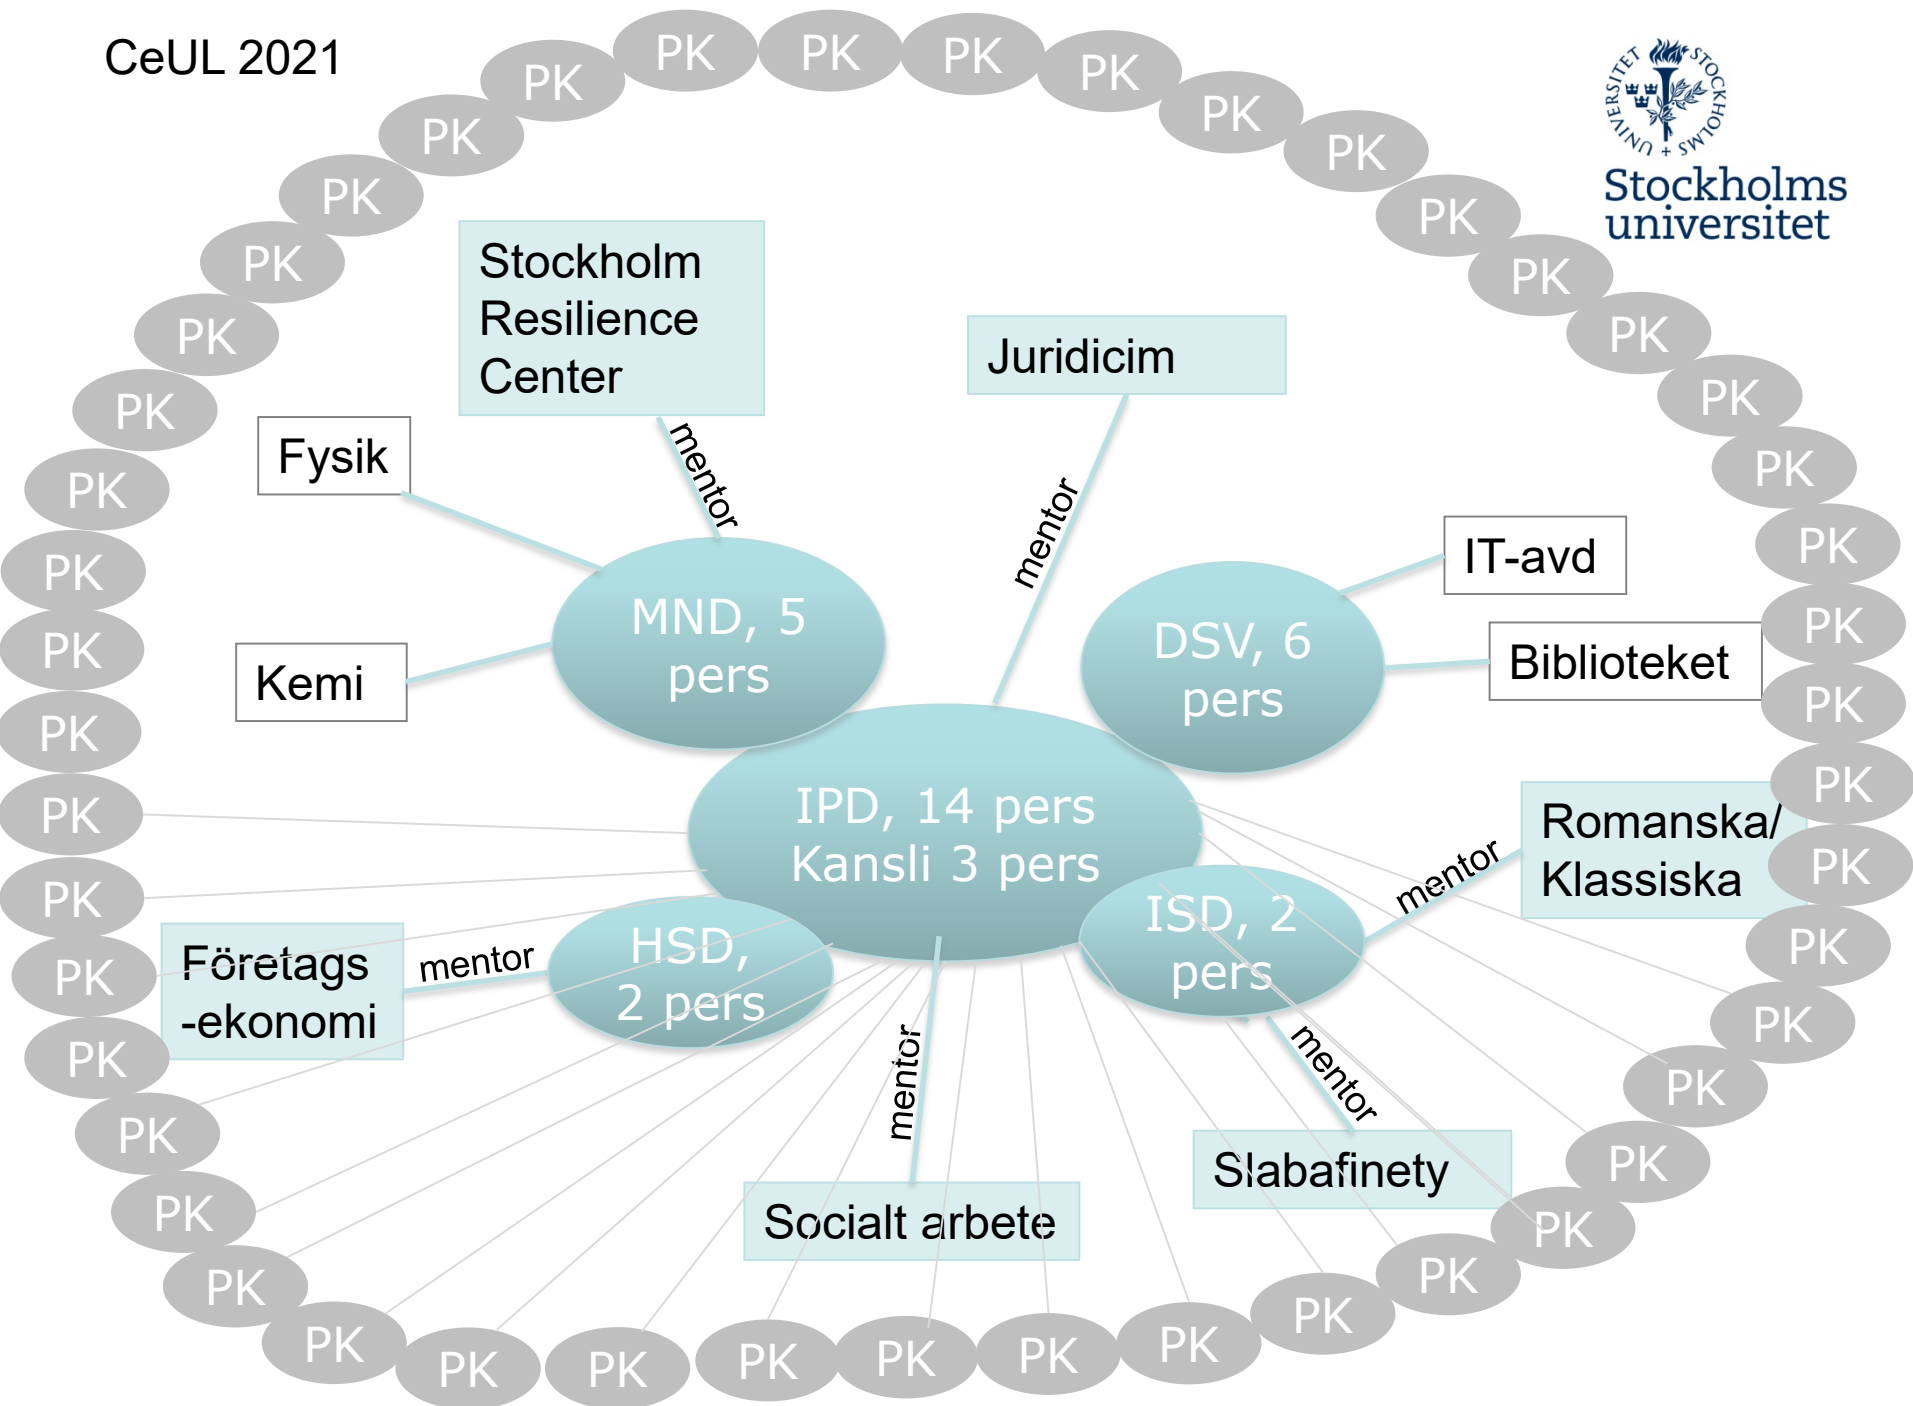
CeUL 2021

STOCKHOLMS UNIVERSITET

Stockholms universitet

Stockholm Resilience Center

Juridicim

Fysik

mentor

mentor

IT-avd

MND, 5 pers

DSV, 6 pers

Kemi

Biblioteket

IPD, 14 pers
Kansli 3 pers

Romanska/ Klassiska

mentor

ISD, 2 pers

HSD, 2 pers

Företags -ekonomi

mentor

mentor

mentor

Slabafinety

Socialt arbete

PK PK PK PK PK PK PK PK PK PK PK PK PK PK PK PK PK PK PK PK PK PK PK PK PK PK PK PK PK PK PK PK PK PK PK PK PK PK PK PK PK PK PK PK PK PK PK PK PK PK PK PK